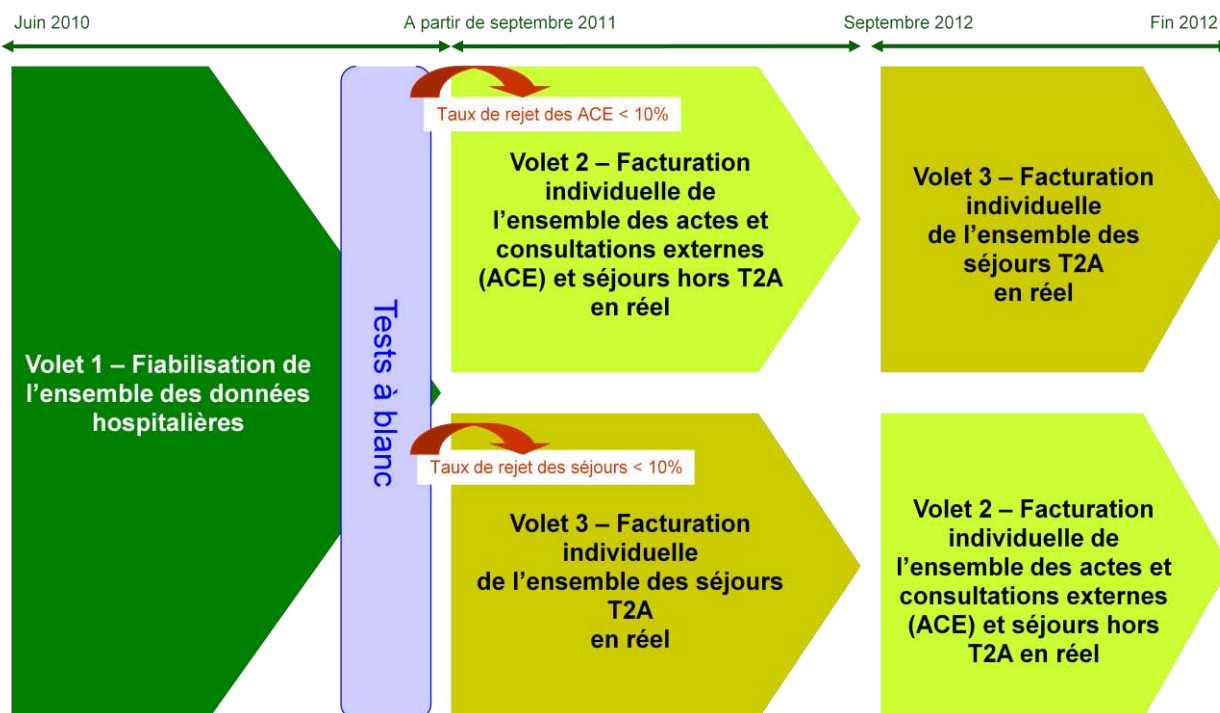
Juin 2010
A partir de septembre 2011
Septembre 2012
Fin 2012

Volet 1 – Fiabilisation de l'ensemble des données hospitalières

Tests à blanc

Taux de rejet des ACE < 10%

Volet 2 – Facturation individuelle de l'ensemble des actes et consultations externes (ACE) et séjours hors T2A en réel

Taux de rejet des séjours < 10%

Volet 3 – Facturation individuelle de l'ensemble des séjours T2A en réel

Volet 3 – Facturation individuelle de l'ensemble des séjours T2A en réel

Volet 2 – Facturation individuelle de l'ensemble des actes et consultations externes (ACE) et séjours hors T2A en réel